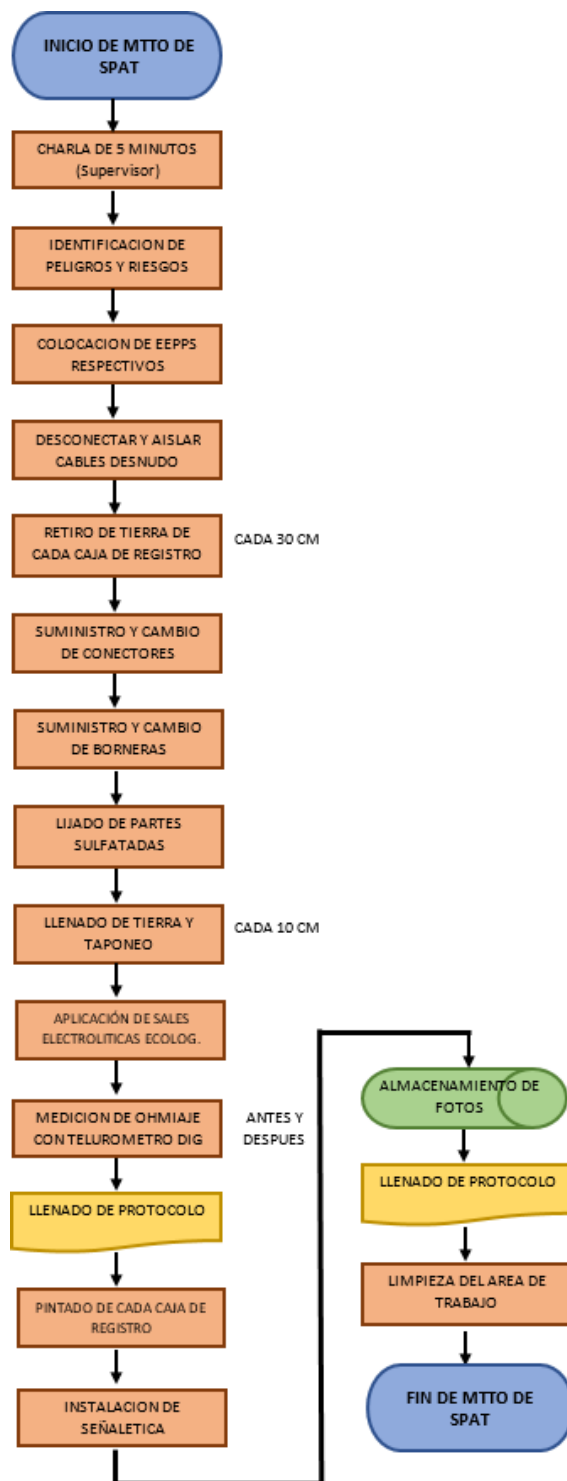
INICIO DE MTTO DE SPAT

CHARLA DE 5 MINUTOS (Supervisor)

IDENTIFICACION DE PELIGROS Y RIESGOS

COLOCACION DE EEPPS RESPECTIVOS

DESCONECTAR Y AISLAR CABLES DESNUDO

RETIRO DE TIERRA DE CADA CAJA DE REGISTRO

CADA 30 CM

SUMINISTRO Y CAMBIO DE CONECTORES

SUMINISTRO Y CAMBIO DE BORNERAS

LIJADO DE PARTES SULFATADAS

LLENADO DE TIERRA Y TAPONEO

CADA 10 CM

APLICACIÓN DE SALES ELECTROLITICAS ECOLOG.

MEDICION DE OHMIAJE CON TELUROMETRO DIG

ANTES Y DESPUES

LLENADO DE PROTOCOLO

PINTADO DE CADA CAJA DE REGISTRO

INSTALACION DE SEÑALETICA

ALMACENAMIENTO DE FOTOS

LLENADO DE PROTOCOLO

LIMPIEZA DEL AREA DE TRABAJO

FIN DE MTTO DE SPAT